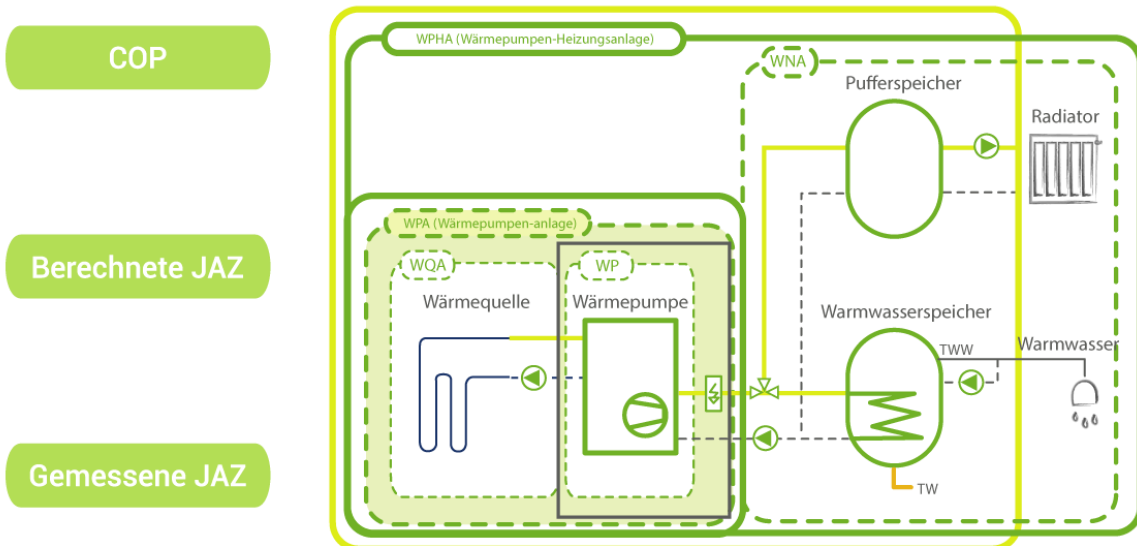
COP

Berechnete JAZ

Gemessene JAZ

WPHA (Wärmepumpen-Heizungsanlage)

WNA

Pufferspeicher

Radiator

WPA (Wärmepumpen-anlage)

WQA

WP

Wärmequelle

Wärmepumpe

Warmwasserspeicher

TWW

Warmwasser

TW